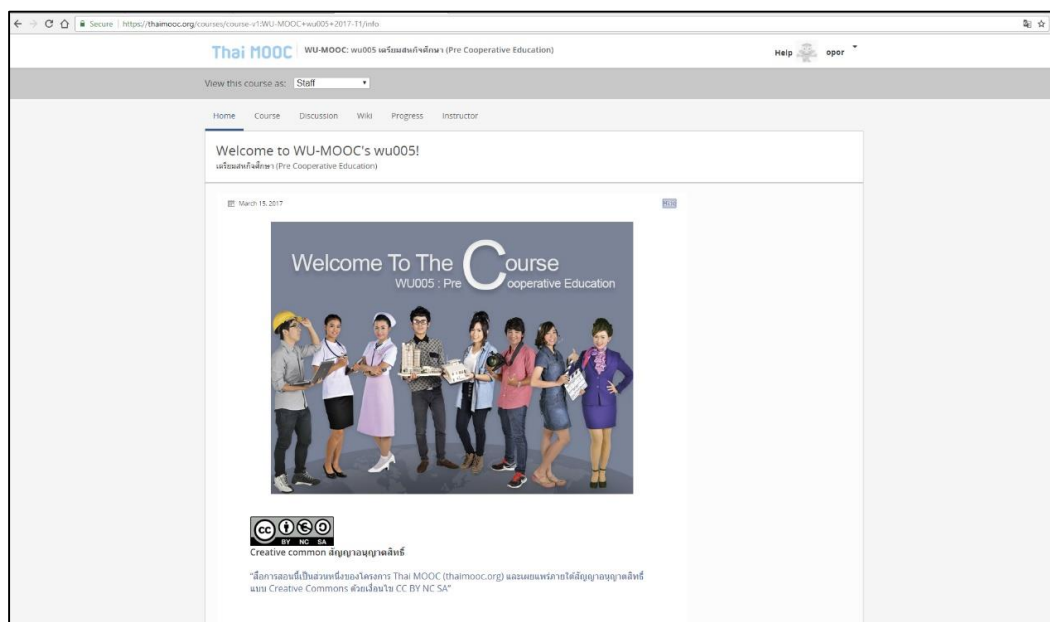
Secure | https://thaimooc.org/courses/course-v1:WU-MOOC+wu005+2017-T1/info

Thai MOOC | WU-MOOC: wu005 เตรียมสหกิจศึกษา (Pre Cooperative Education)

Help opor

View this course as: Staff

Home Course Discussion Wiki Progress Instructor

Welcome to WU-MOOC's wu005!

เตรียมสหกิจศึกษา (Pre Cooperative Education)

March 15, 2017

Welcome To The Course

WU005 : Pre Cooperative Education

cc BY NC SA

Creative common สัญญาอนุญาตสิทธิ์

"สื่อการสอนนี้เป็นส่วนหนึ่งของโครงการ Thai MOOC (thaimooc.org) และเผยแพร่ภายใต้สัญญาอนุญาตสิทธิ์แบบ Creative Commons ด้วยเงื่อนไข CC BY NC SA"